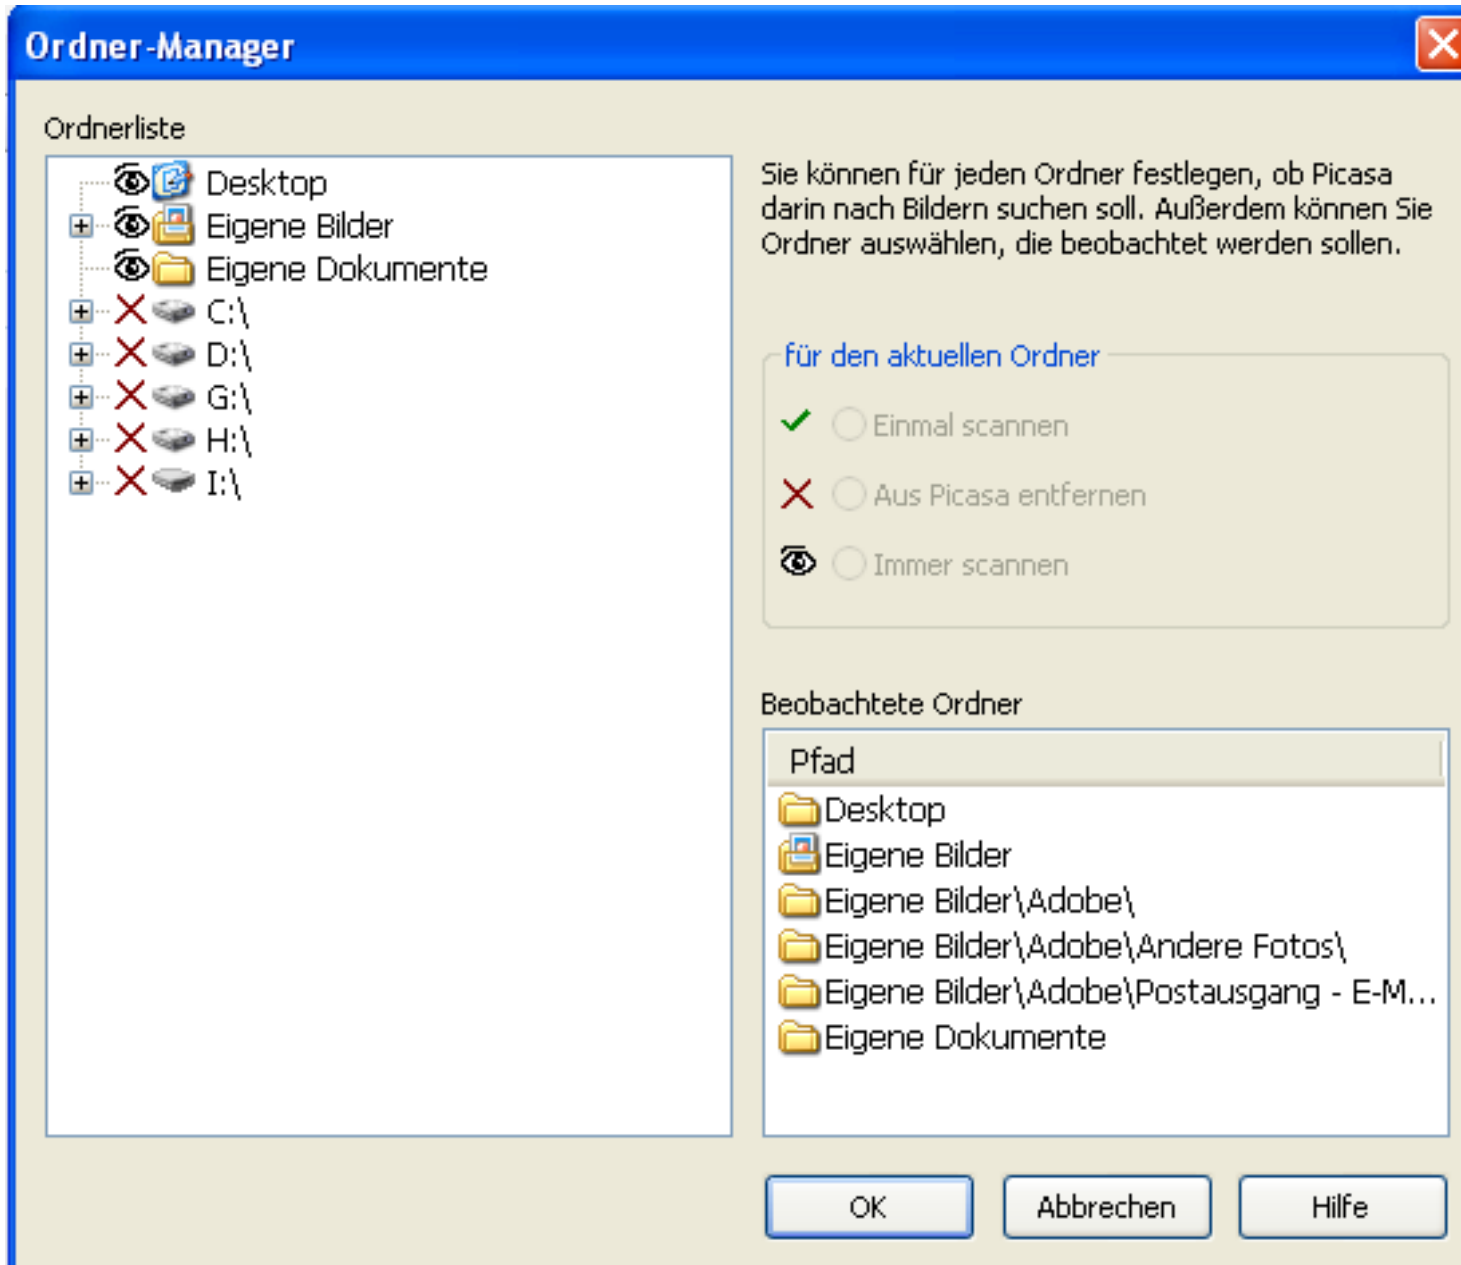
Ordner-Manager

Ordnerliste

Desktop
Eigene Bilder
Eigene Dokumente
C:\
D:\
G:\
H:\
I:\

Sie können für jeden Ordner festlegen, ob Picasa darin nach Bildern suchen soll. Außerdem können Sie Ordner auswählen, die beobachtet werden sollen.

für den aktuellen Ordner

Einmal scannen

Aus Picasa entfernen

Immer scannen

Beobachtete Ordner

| Pfad |
|---|
| Desktop |
| Eigene Bilder |
| Eigene Bilder\Adobe\ |
| Eigene Bilder\Adobe\Andere Fotos\ |
| Eigene Bilder\Adobe\Postausgang - E-M... |
| Eigene Dokumente |

OK Abbrechen Hilfe